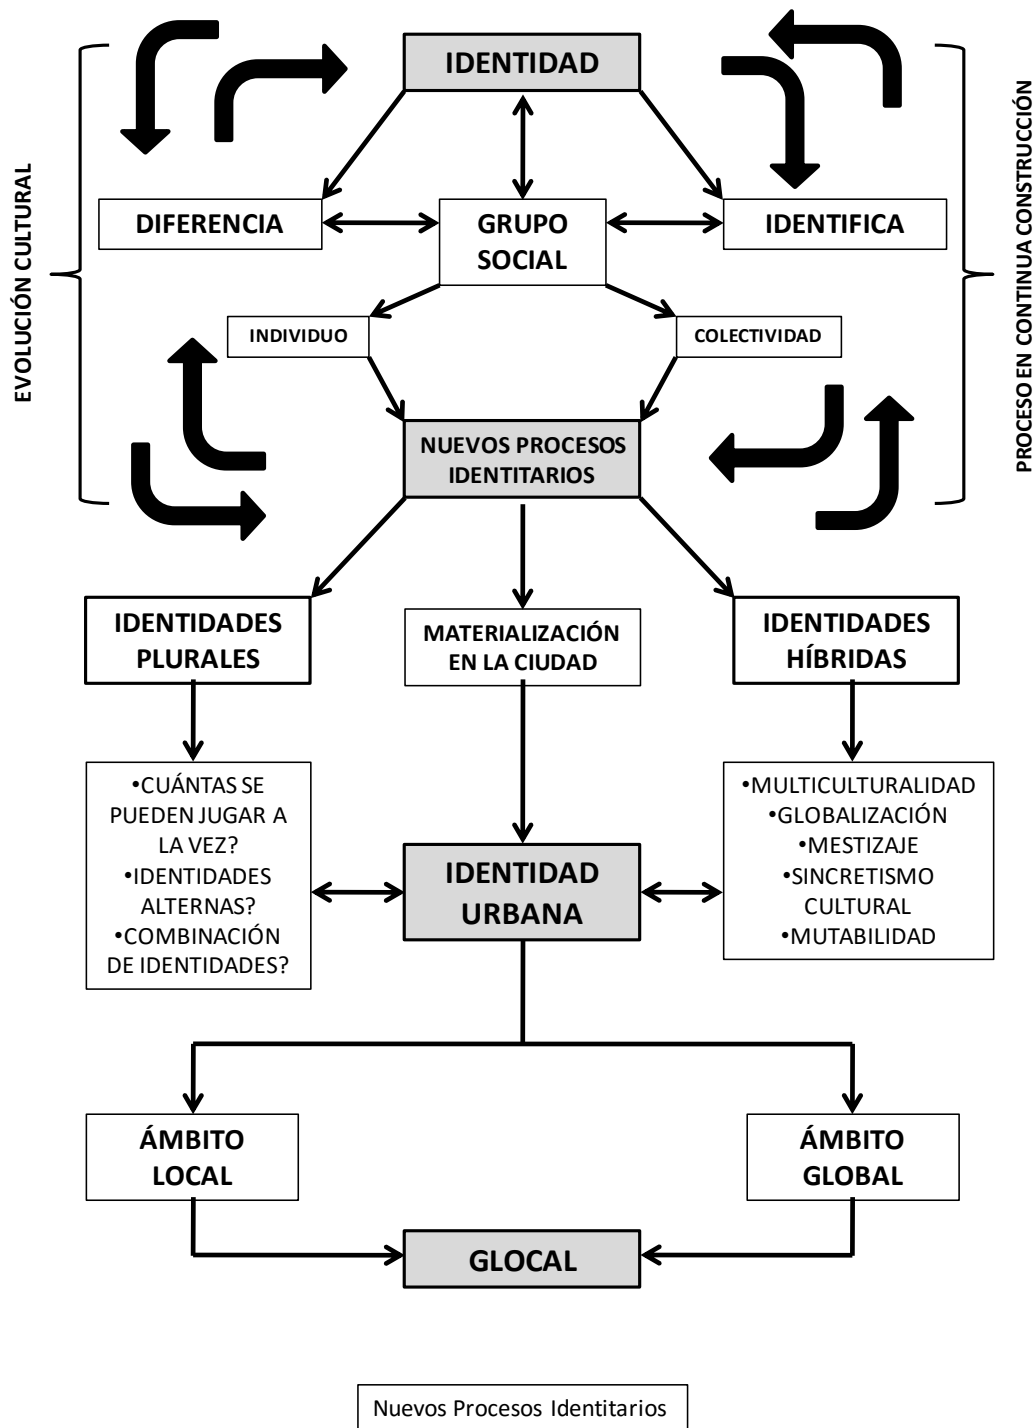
EVOLUCIÓN CULTURAL

IDENTIDAD

DIFERENCIA

GRUPO SOCIAL

IDENTIFICA

PROCESO EN CONTINUA CONSTRUCCIÓN

INDIVIDUO

COLECTIVIDAD

NUEVOS PROCESOS IDENTITARIOS

IDENTIDADES PLURALES

MATERIALIZACIÓN EN LA CIUDAD

IDENTIDADES HÍBRIDAS

•CUÁNTAS SE PUEDEN JUGAR A LA VEZ?
•IDENTIDADES ALTERNAS?
•COMBINACIÓN DE IDENTIDADES?

IDENTIDAD URBANA

•MULTICULTURALIDAD
•GLOBALIZACIÓN
•MESTIZAJE
•SINCRETISMO CULTURAL
•MUTABILIDAD

ÁMBITO LOCAL

ÁMBITO GLOBAL

GLOCAL

Nuevos Procesos Identitarios